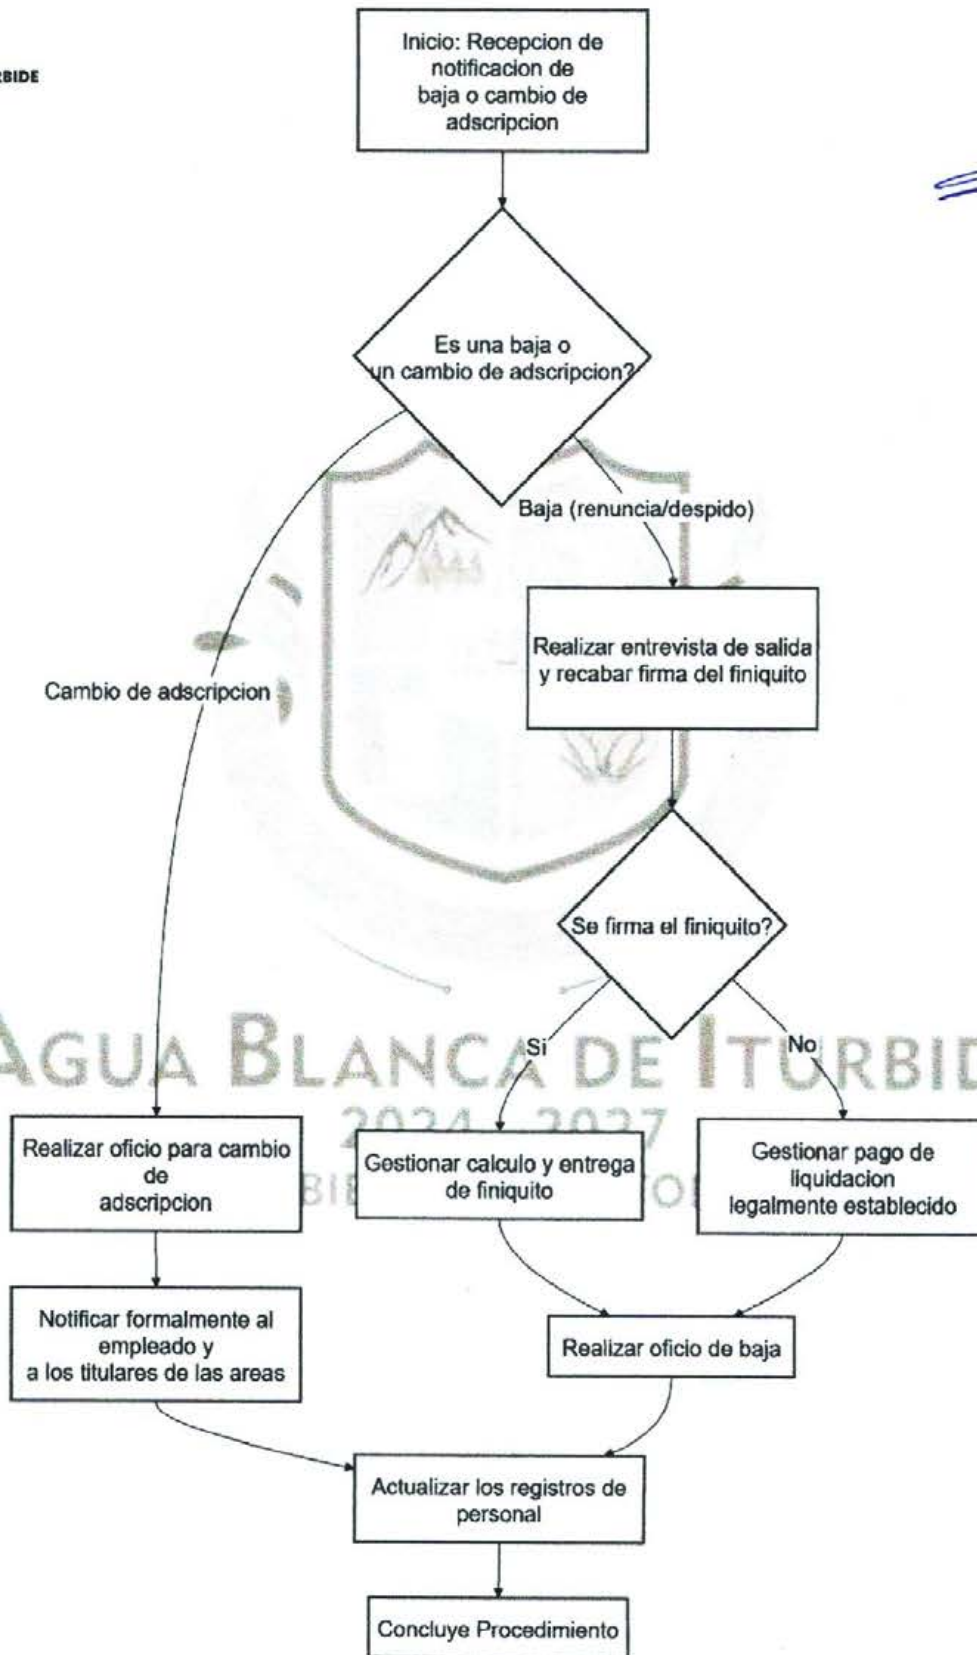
RBIDE

Inicio: Recepcion de notificacion de baja o cambio de adscripcion

Es una baja o un cambio de adscripcion?

Baja (renuncia/despido)

Realizar entrevista de salida y recabar firma del finiquito

Cambio de adscripcion

Se firma el finiquito?

AGUA BLANCA DE ITURBID

2024 - 2027

BIE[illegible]O

Si

No

Realizar oficio para cambio de adscripcion

Gestionar calculo y entrega de finiquito

Gestionar pago de liquidacion legalmente establecido

Notificar formalmente al empleado y a los titulares de las areas

Realizar oficio de baja

Actualizar los registros de personal

Concluye Procedimiento